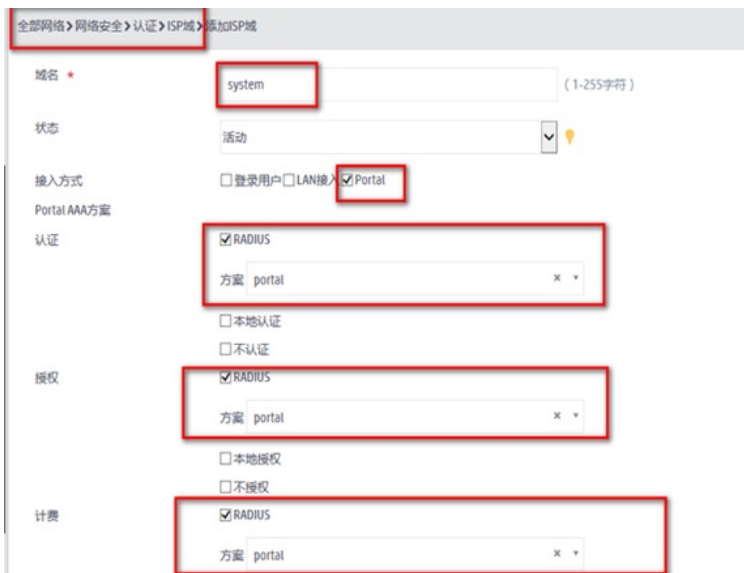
全部网络 > 网络安全 > 认证 > ISP域 > 添加ISP域

域名 * system (1-255字符)

状态 活动

接入方式 ☐登录用户 ☐LAN接入 ☑Portal

Portal AAA方案

认证 ☑RADIUS
方案 portal × ▾
☐本地认证
☐不认证

授权 ☑RADIUS
方案 portal × ▾
☐本地授权
☐不授权

计费 ☑RADIUS
方案 portal × ▾